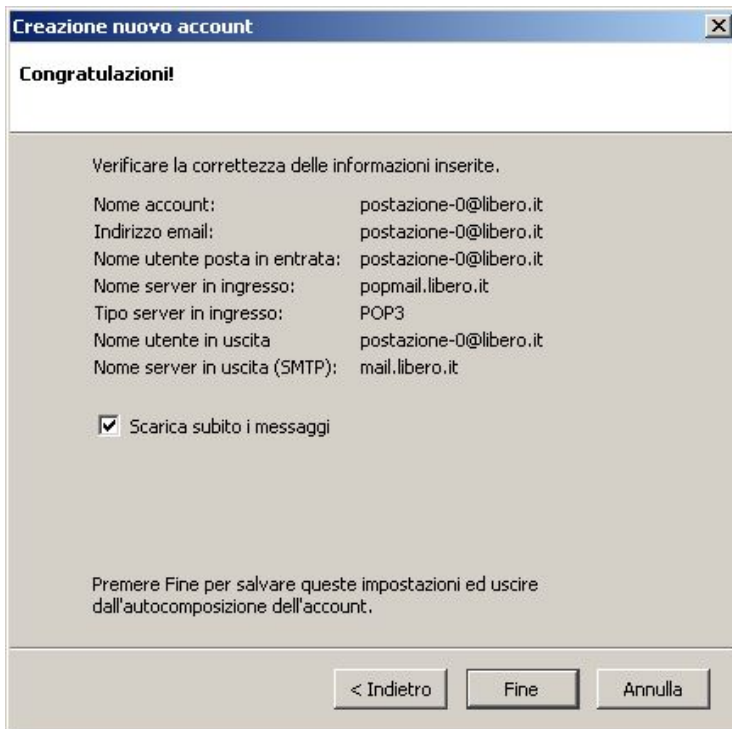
Creazione nuovo account

Congratulazioni!

Verificare la correttezza delle informazioni inserite.

| | |
|---|---|
| Nome account: | postazione-0@libero.it |
| Indirizzo email: | postazione-0@libero.it |
| Nome utente posta in entrata: | postazione-0@libero.it |
| Nome server in ingresso: | popmail.libero.it |
| Tipo server in ingresso: | POP3 |
| Nome utente in uscita | postazione-0@libero.it |
| Nome server in uscita (SMTP): | mail.libero.it |

Scarica subito i messaggi

Premere Fine per salvare queste impostazioni ed uscire dall'autocomposizione dell'account.

< Indietro Fine Annulla